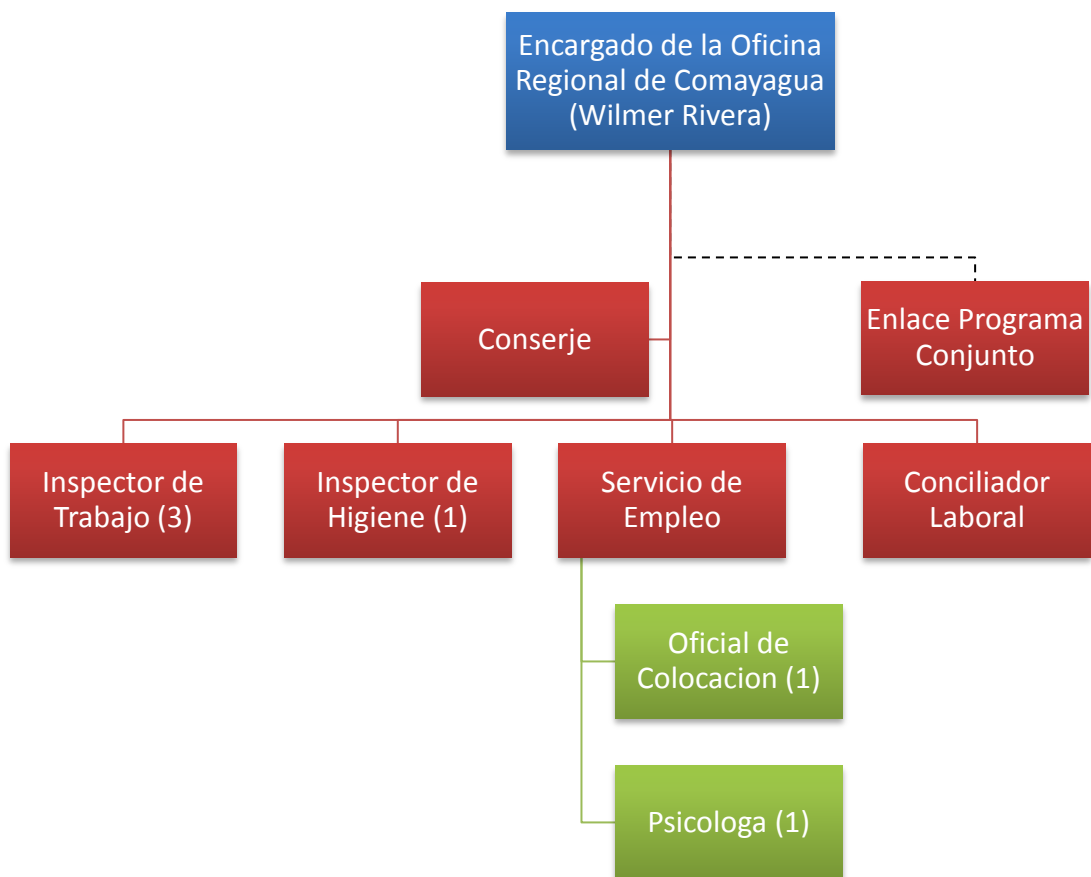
Encargado de la Oficina Regional de Comayagua (Wilmer Rivera)

Conserje

Enlace Programa Conjunto

Inspector de Trabajo (3)

Inspector de Higiene (1)

Servicio de Empleo

Conciliador Laboral

Oficial de Colocacion (1)

Psicologa (1)